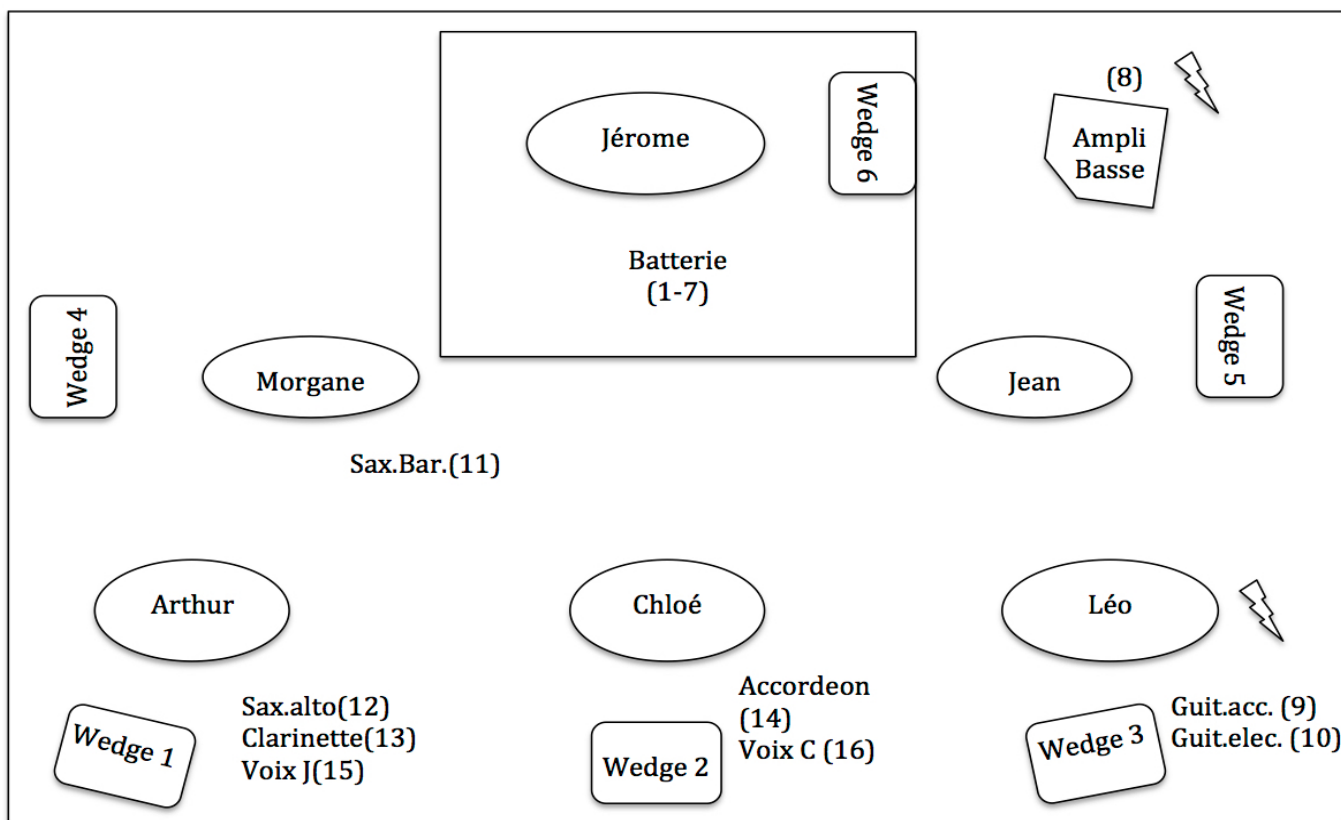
Jérome

Wedge 6

(8)

Ampli Basse

Batterie (1-7)

Wedge 4

Morgane

Jean

Wedge 5

Sax.Bar.(11)

Arthur

Chloé

Léo

Wedge 1

Sax.alto(12)
Clarinette(13)
Voix J(15)

Wedge 2

Accordeon (14)
Voix C (16)

Wedge 3

Guit.acc. (9)
Guit.elec. (10)